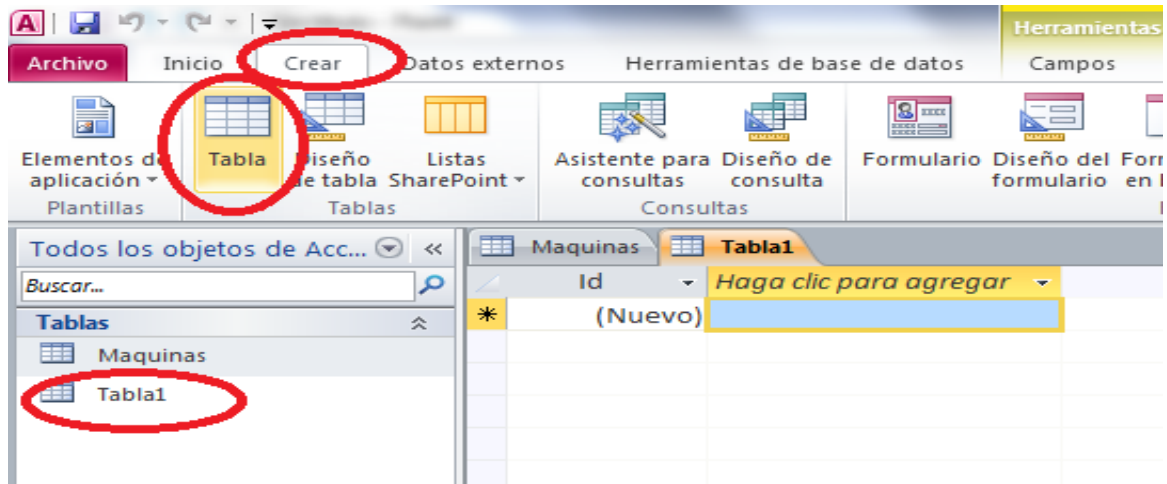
Herramientas

Archivo Inicio Crear Datos externos Herramientas de base de datos Campos

Elementos de aplicación ▾
Plantillas

Tabla
Diseño de tabla
Listas SharePoint ▾
Tablas

Asistente para consultas
Diseño de consulta
Consultas

Formulario
Diseño del formulario
Forr en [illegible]

Todos los objetos de Acc... «

Buscar...

Tablas

Maquinas

Tabla1

Maquinas Tabla1

| | Id | Haga clic para agregar |
|---|---|---|
| * | (Nuevo) | |